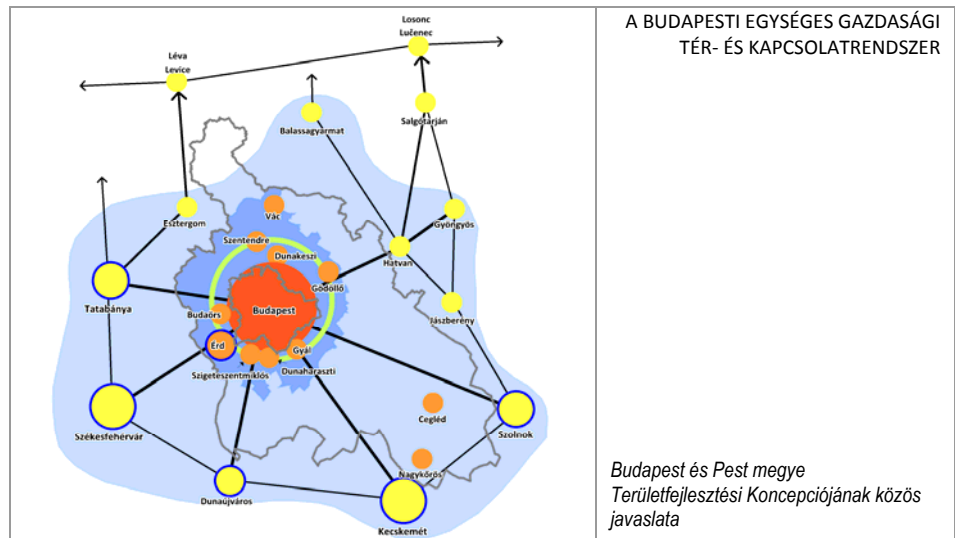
Losonc
Lučenec

Léva
Levice

Balassagyarmat

Salgótarján

Esztergom

Vác

Gyöngyös

Szentendre

Dunakeszi

Hatvan

Gödöllő

Tatabánya

Budaörs

Budapest

Jászberény

Érd

Gyál

Szigetszentmiklós

Dunaharaszti

Székesfehérvár

Cegléd

Szolnok

Nagykőrös

Dunaújváros

Kecskemét

A BUDAPESTI EGYSÉGES GAZDASÁGI TÉR- ÉS KAPCSOLATRENDSZER

Budapest és Pest megye Területfejlesztési Koncepciójának közös javaslata